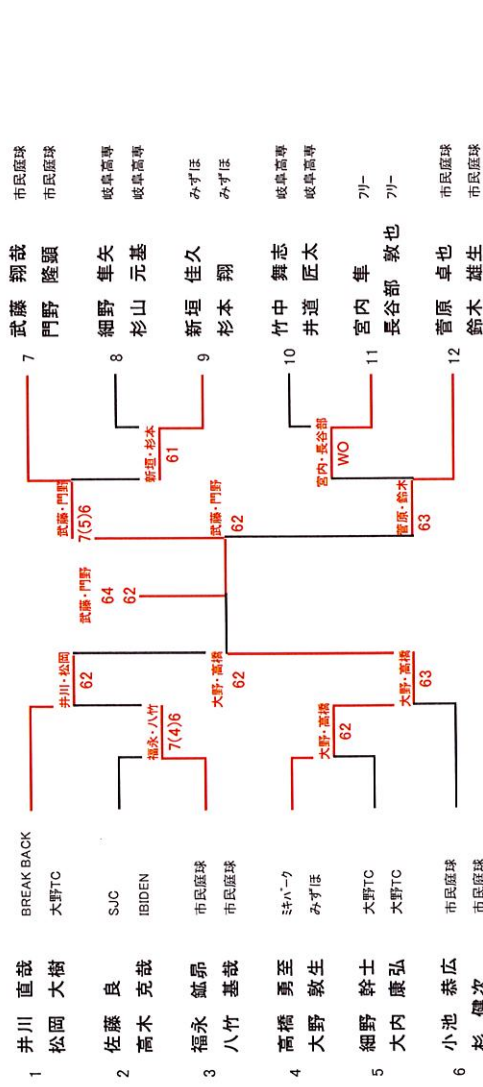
1 井川 直哉 BREAK BACK
松岡 大樹 大野TC

2 佐藤 良 SJC
高木 克哉 IBIDEN

3 福永 鉱昴 市民庭球
八竹 甚哉 市民庭球

4 高橋 勇至 ﾐｷﾊﾟｰｸ
大野 敦生 みずほ

5 細野 幹士 大野TC
大内 康弘 大野TC

6 小池 恭広 市民庭球
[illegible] 健次 市民庭球

7 武藤 翔哉 市民庭球
門野 隆顕 市民庭球

8 細野 隼矢 岐阜高専
杉山 元基 岐阜高専

9 新垣 佳久 みずほ
杉本 翔 みずほ

10 竹中 舞志 岐阜高専
井道 匠太 岐阜高専

11 宮内 隼 フリー
長谷部 敦也 フリー

12 菅原 卓也 市民庭球
鈴木 雄生 市民庭球

井川・松岡 62
福永・八竹 7(4)6
大野・高橋 62
大野・高橋 63
大野・高橋 62
武藤・門野 7(5)6
新垣・杉本 61
宮内・長谷部 WO
菅原・鈴木 63
武藤・門野 62
武藤・門野 64 62